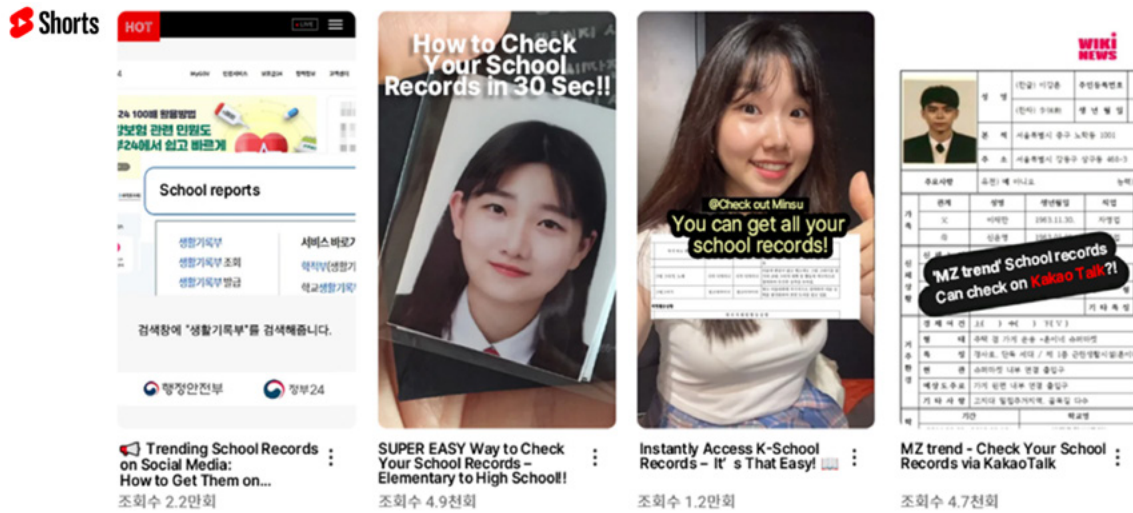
Shorts

HOT

24 100배 활용법
보험 관련 민원도
24에서 쉽고 빠르게

School reports

생활기록부
생활기록부 조회
생활기록부발급

서비스 바로
학적부
학교생활기록

검색창에 "생활기록부"를 검색해줍니다.

행정안전부
정부24

📢 Trending School Records on Social Media: How to Get Them on...
조회수 2.2만회

How to Check Your School Records in 30 Sec!!

SUPER EASY Way to Check Your School Records – Elementary to High School!!
조회수 4.9천회

@Check out Minsu
You can get all your school records!

Instantly Access K-School Records – It's That Easy! 📖
조회수 1.2만회

WIKI NEWS

'MZ trend' School records Can check on Kakao Talk?!

MZ trend - Check Your School Records via KakaoTalk
조회수 4.7천회